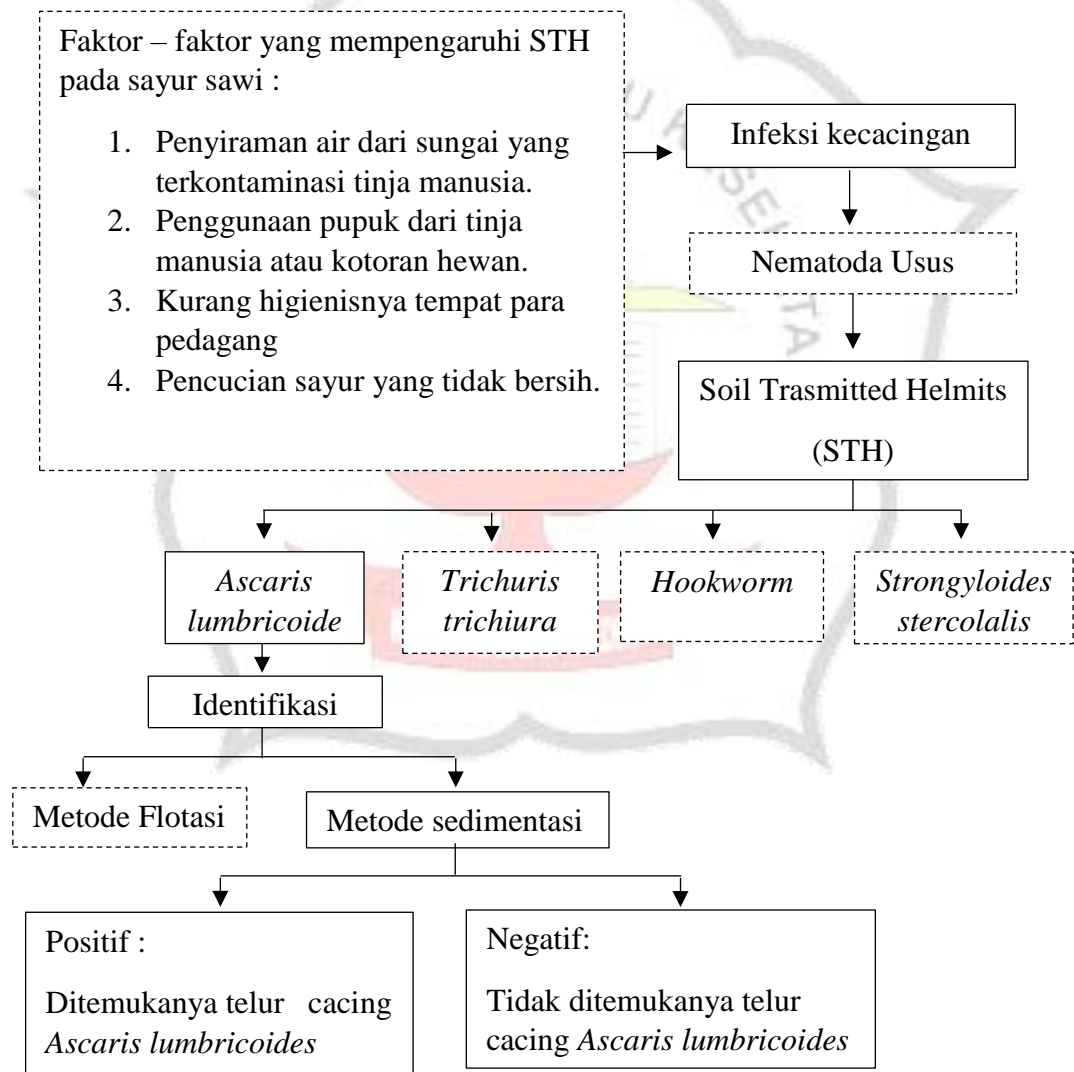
Faktor – faktor yang mempengaruhi STH pada sayur sawi :

1. Penyiraman air dari sungai yang terkontaminasi tinja manusia.
2. Penggunaan pupuk dari tinja manusia atau kotoran hewan.
3. Kurang higienisnya tempat para pedagang
4. Pencucian sayur yang tidak bersih.

Infeksi kecacingan

Nematoda Usus

Soil Trasmitted Helmits (STH)

Ascaris lumbricoide

Trichuris trichiura

Hookworm

Strongyloides stercolalis

Identifikasi

Metode Flotasi

Metode sedimentasi

Positif :

Ditemukanya telur cacing Ascaris lumbricoides

Negatif:

Tidak ditemukanya telur cacing Ascaris lumbricoides